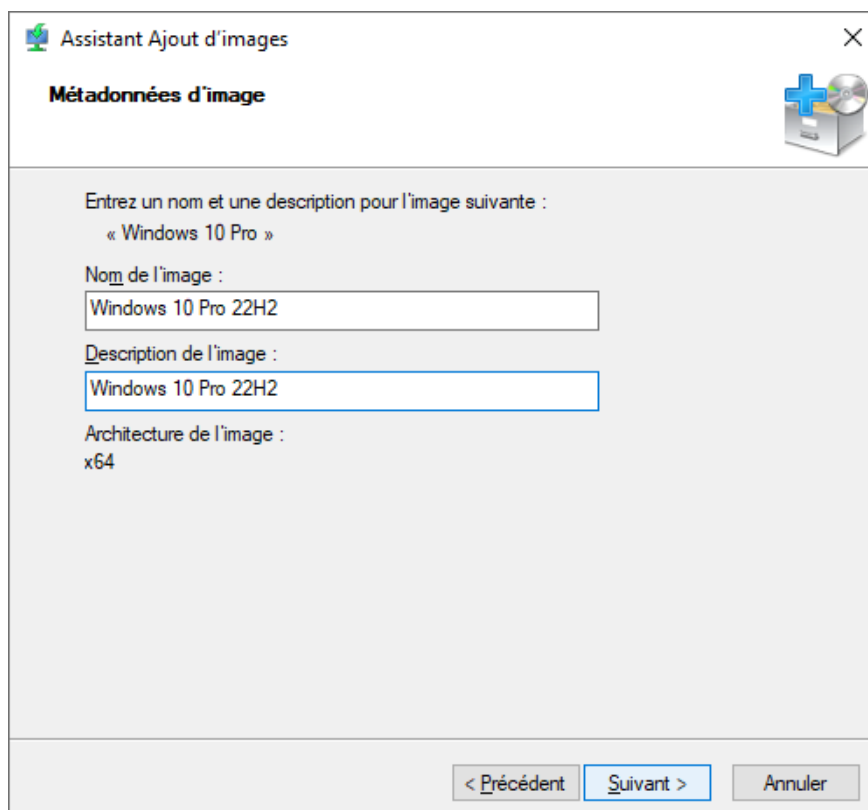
Assistant Ajout d'images

×

Métadonnées d'image

Entrez un nom et une description pour l'image suivante :

« Windows 10 Pro »

Nom de l'image :

Windows 10 Pro 22H2

Description de l'image :

Windows 10 Pro 22H2

Architecture de l'image :

x64

< Précédent

Suivant >

Annuler